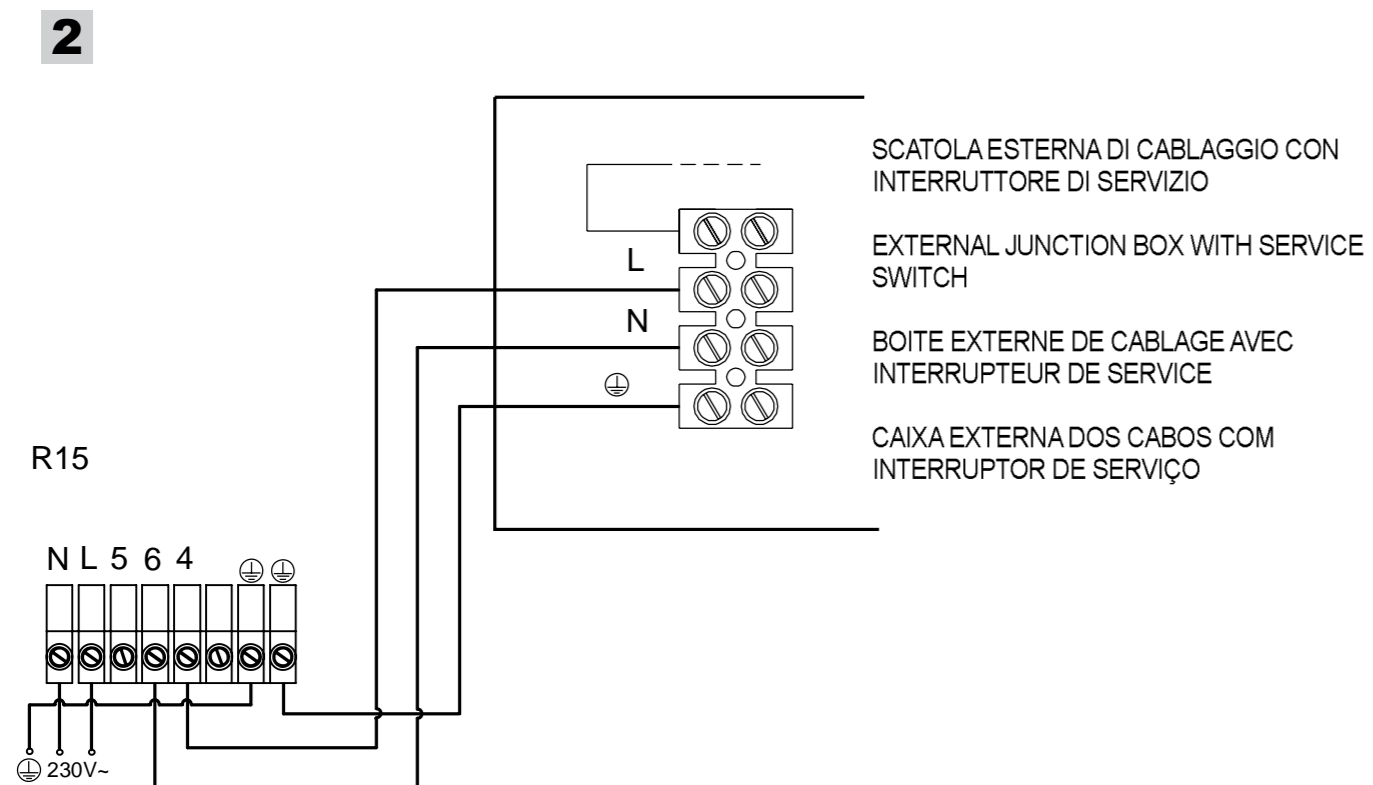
2

SCATOLA ESTERNA DI CABLAGGIO CON INTERRUTTORE DI SERVIZIO

EXTERNAL JUNCTION BOX WITH SERVICE SWITCH

BOITE EXTERNE DE CABLAGE AVEC INTERRUPTEUR DE SERVICE

CAIXA EXTERNA DOS CABOS COM INTERRUPTOR DE SERVIÇO

L
N
⏚

R15

N L 5 6 4 ⏚ ⏚

⏚ 230V~